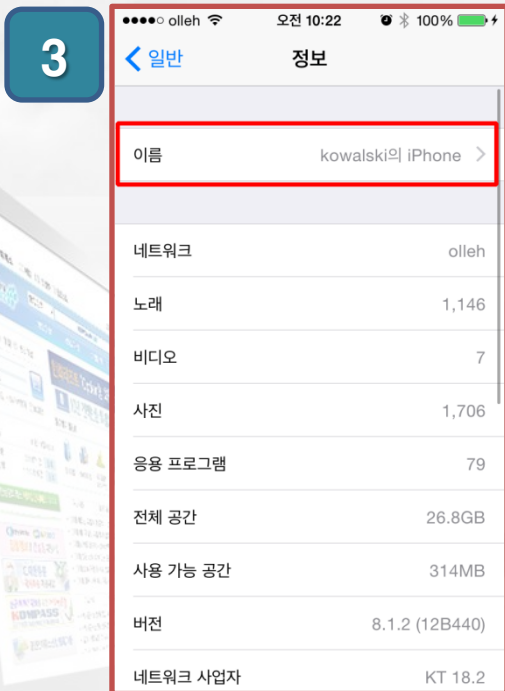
3

●●●●○ olleh 오전 10:22 100%

< 일반 정보

이름 kowalski의 iPhone >

네트워크 olleh

노래 1,146

비디오 7

사진 1,706

응용 프로그램 79

전체 공간 26.8GB

사용 가능 공간 314MB

버전 8.1.2 (12B440)

네트워크 사업자 KT 18.2